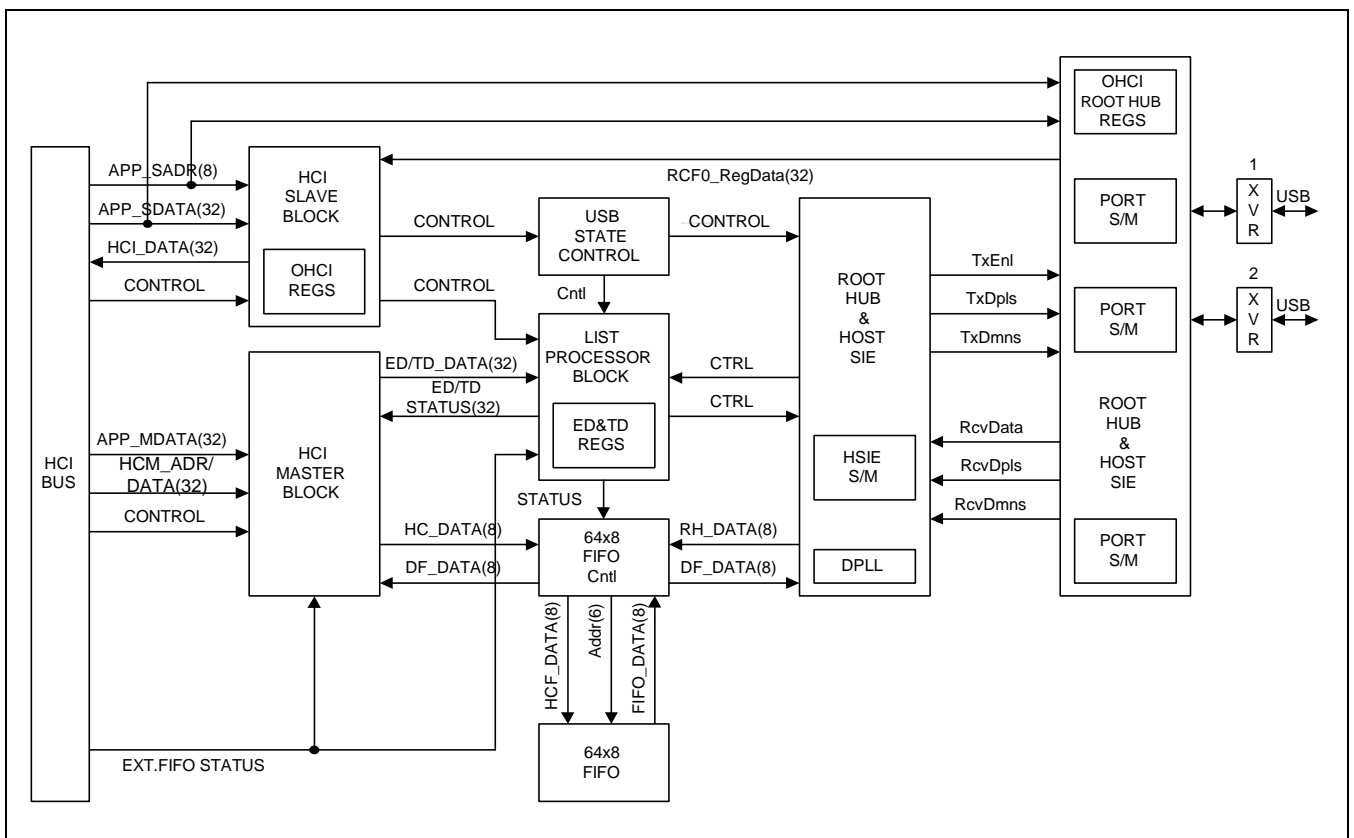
OHCI ROOT HUB REGS

RCF0_RegData(32)

APP_SADR(8)

APP_SDATA(32)

HCI_DATA(32)

CONTROL

HCI SLAVE BLOCK

OHCI REGS

CONTROL

CONTROL

USB STATE CONTROL

CONTROL

Cntl

ROOT HUB & HOST SIE

TxEnl

TxDpls

TxDmns

PORT S/M

PORT S/M

1

X V R

USB

2

X V R

USB

HCI BUS

APP_MDATA(32)

HCM_ADR/ DATA(32)

CONTROL

HCI MASTER BLOCK

ED/TD_DATA(32)

ED/TD STATUS(32)

LIST PROCESSOR BLOCK

ED&TD REGS

CTRL

CTRL

HSIE S/M

RcvData

RcvDpls

RcvDmns

ROOT HUB & HOST SIE

STATUS

HC_DATA(8)

DF_DATA(8)

64x8 FIFO Cntl

RH_DATA(8)

DF_DATA(8)

DPLL

PORT S/M

HCF_DATA(8)

Addr(6)

FIFO_DATA(8)

EXT.FIFO STATUS

64x8 FIFO